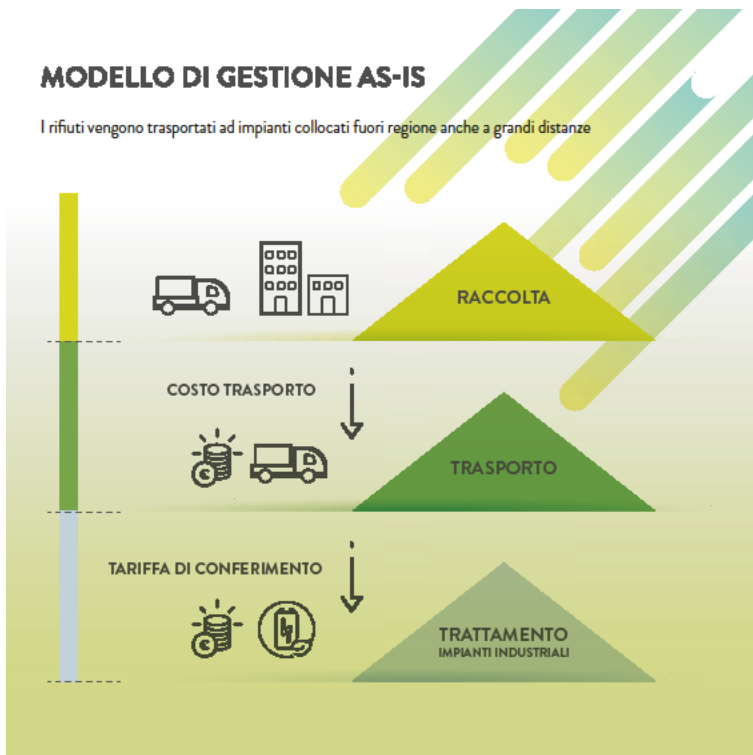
MODELLO DI GESTIONE AS-IS

I rifiuti vengono trasportati ad impianti collocati fuori regione anche a grandi distanze

RACCOLTA

COSTO TRASPORTO

TRASPORTO

TARIFFA DI CONFERIMENTO

TRATTAMENTO
IMPIANTI INDUSTRIALI